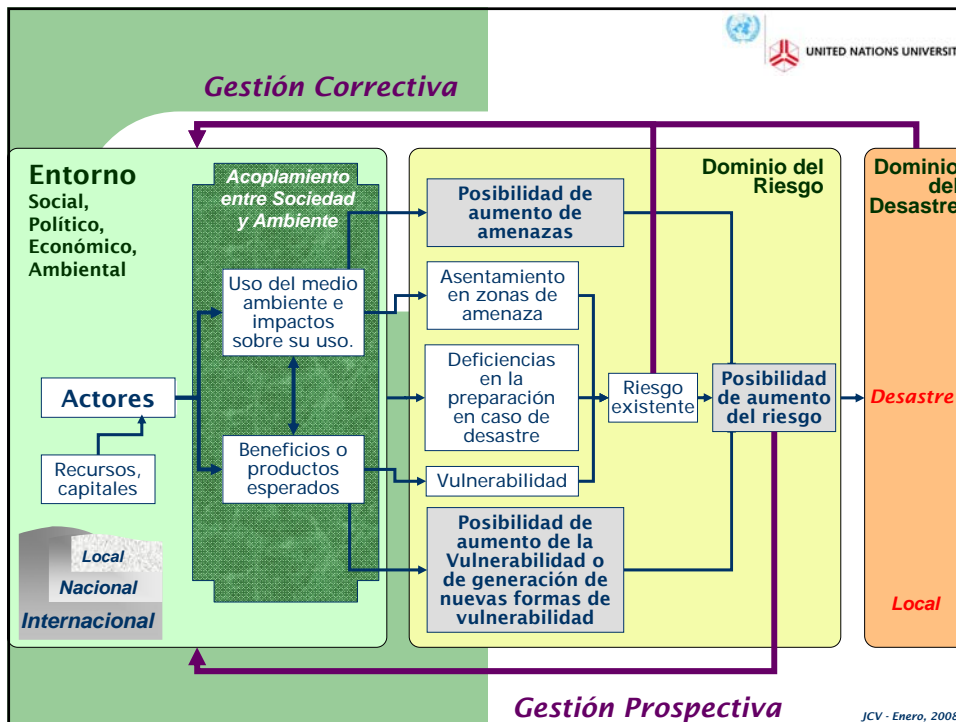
UNITED NATIONS UNIVERSIT

Gestión Correctiva

Entorno
Social, Político, Económico, Ambiental

Acoplamiento entre Sociedad y Ambiente

Uso del medio ambiente e impactos sobre su uso.

Beneficios o productos esperados

Actores

Recursos, capitales

Local
Nacional
Internacional

Dominio del Riesgo

Posibilidad de aumento de amenazas

Asentamiento en zonas de amenaza

Deficiencias en la preparación en caso de desastre

Vulnerabilidad

Posibilidad de aumento de la Vulnerabilidad o de generación de nuevas formas de vulnerabilidad

Riesgo existente

Posibilidad de aumento del riesgo

Dominio del Desastre

Desastre

Local

Gestión Prospectiva

JCV - Enero, 2008